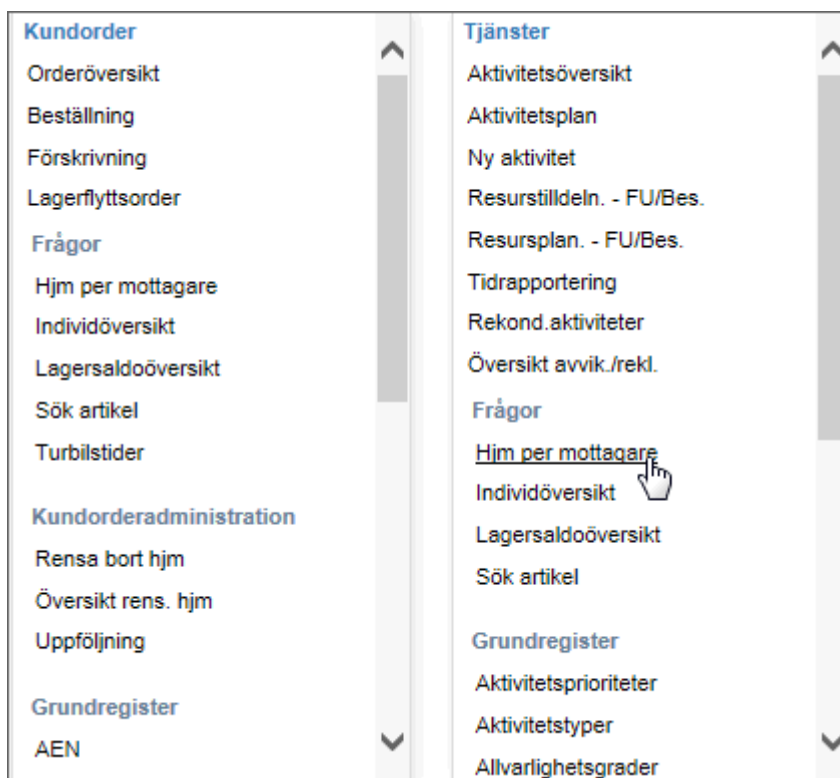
Kundorder
Orderöversikt
Beställning
Förskrivning
Lagerflyttsorder
Frågor
Hjm per mottagare
Individöversikt
Lagersaldoöversikt
Sök artikel
Turbilstider
Kundorderadministration
Rensa bort hjm
Översikt rens. hjm
Uppföljning
Grundregister
AEN

Tjänster
Aktivitetsöversikt
Aktivitetsplan
Ny aktivitet
Resurstilldeln. - FU/Bes.
Resursplan. - FU/Bes.
Tidrapportering
Rekond.aktiviteter
Översikt avvik./rekl.
Frågor
Hjm per mottagare
Individöversikt
Lagersaldoöversikt
Sök artikel
Grundregister
Aktivitetsprioriteter
Aktivitetstyper
Allvarlighetsgrader